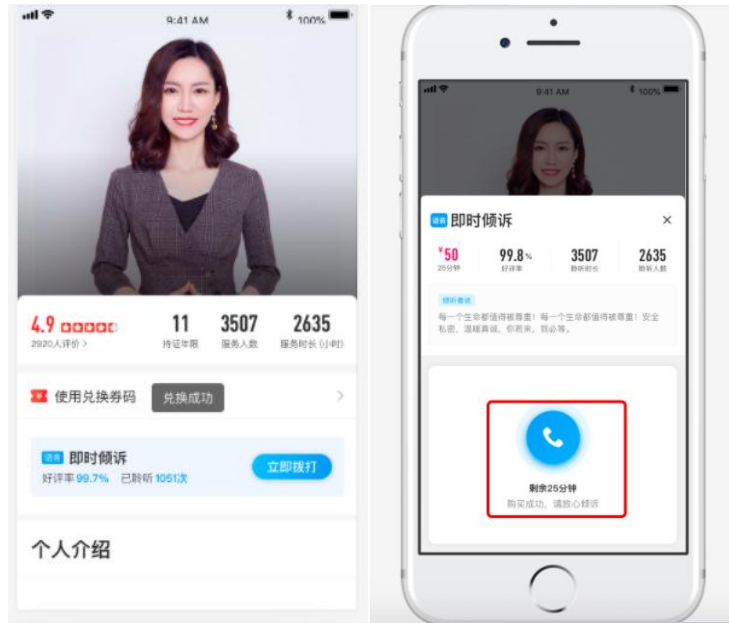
9:41 AM 100%

4.9
2920人评价 >

11
持证年限

3507
服务人数

2635
服务时长(小时)

使用兑换券码 兑换成功 >

语音 即时倾诉
好评率 99.7% 已聆听 1051次

立即拨打

个人介绍

9:41 AM 100%

语音 即时倾诉 ×

¥50
25分钟

99.8%
好评率

3507
聆听时长

2635
聆听人数

倾听者说
每一个生命都值得被尊重！每一个生命都值得被尊重！安全私密、温暖真诚，你若来，我必等。

剩余25分钟
购买成功，请放心倾诉